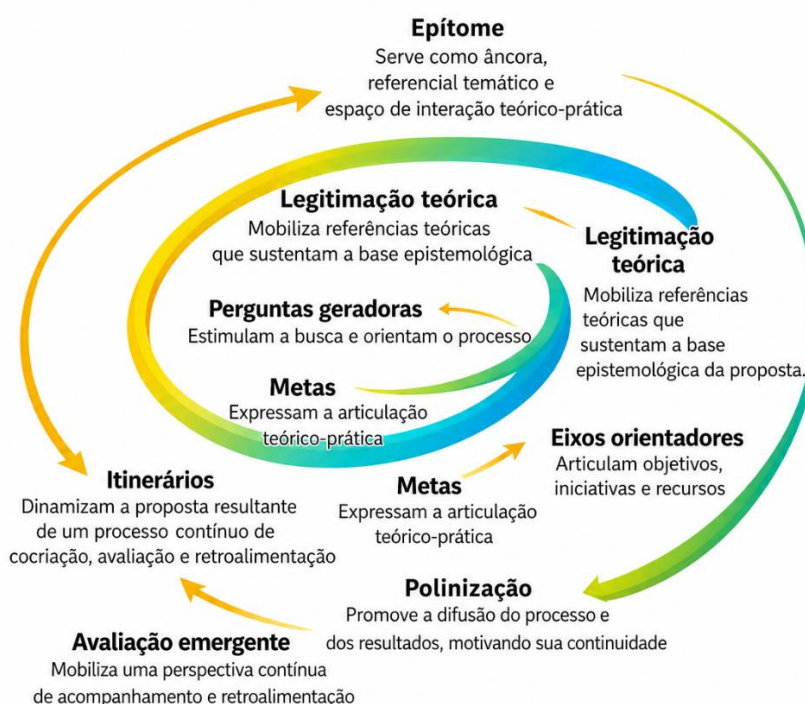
Epítome
Serve como âncora, referencial temático e espaço de interação teórico-prática

Legitimação teórica
Mobiliza referências teóricas que sustentam a base epistemológica

Legitimação teórica
Mobiliza referências teóricas que sustentam a base epistemológica da proposta.

Perguntas geradoras
Estimulam a busca e orientam o processo

Metas
Expressam a articulação teórico-prática

Eixos orientadores
Articulam objetivos, iniciativas e recursos

Itinerários
Dinamizam a proposta resultante de um processo contínuo de cocriação, avaliação e retroalimentação

Metas
Expressam a articulação teórico-prática

Polinização
Promove a difusão do processo e dos resultados, motivando sua continuidade

Avaliação emergente
Mobiliza uma perspectiva contínua de acompanhamento e retroalimentação